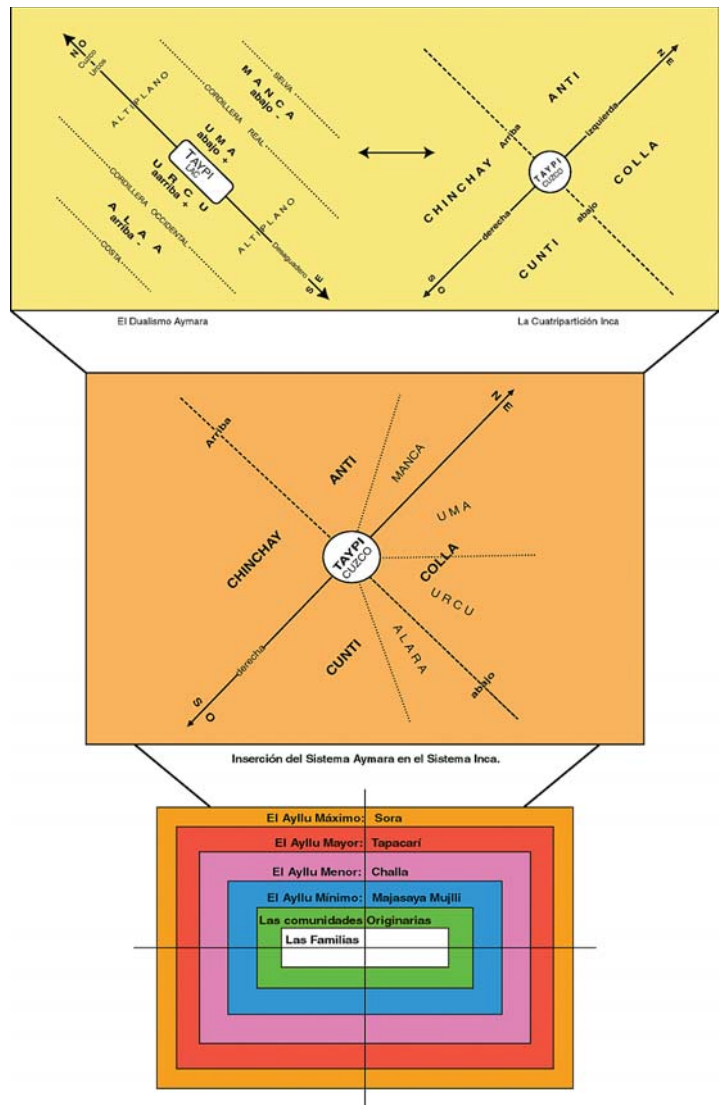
N O
Cuzco
Urcos
ALTIPLANO
SELVA
MANCA
abajo -
CORDILLERA
REAL
UMA
abajo +
TAYPI
Titicaca
URCU
arriba +
CORDILLERA
OCCIDENTAL
ALAA
arriba -
COSTA
ALTIPLANO
Desaguadero
S E

N E
ANTI
Arriba
izquierda
CHINCHAY
TAYPI
CUZCO
COLLA
derecha
abajo
CUNTI
S O

El Dualismo Aymara

La Cuatripartición Inca

N E
Arriba
ANTI
MANCA
UMA
CHINCHAY
TAYPI
CUZCO
COLLA
URCU
ALARA
CUNTI
derecha
abajo
S O

Inserción del Sistema Aymara en el Sistema Inca.

El Ayllu Máximo: Sora
El Ayllu Mayor: Tapacarí
El Ayllu Menor: Challa
El Ayllu Mínimo: Majasaya Mujlli
Las comunidades Originarias
Las Familias